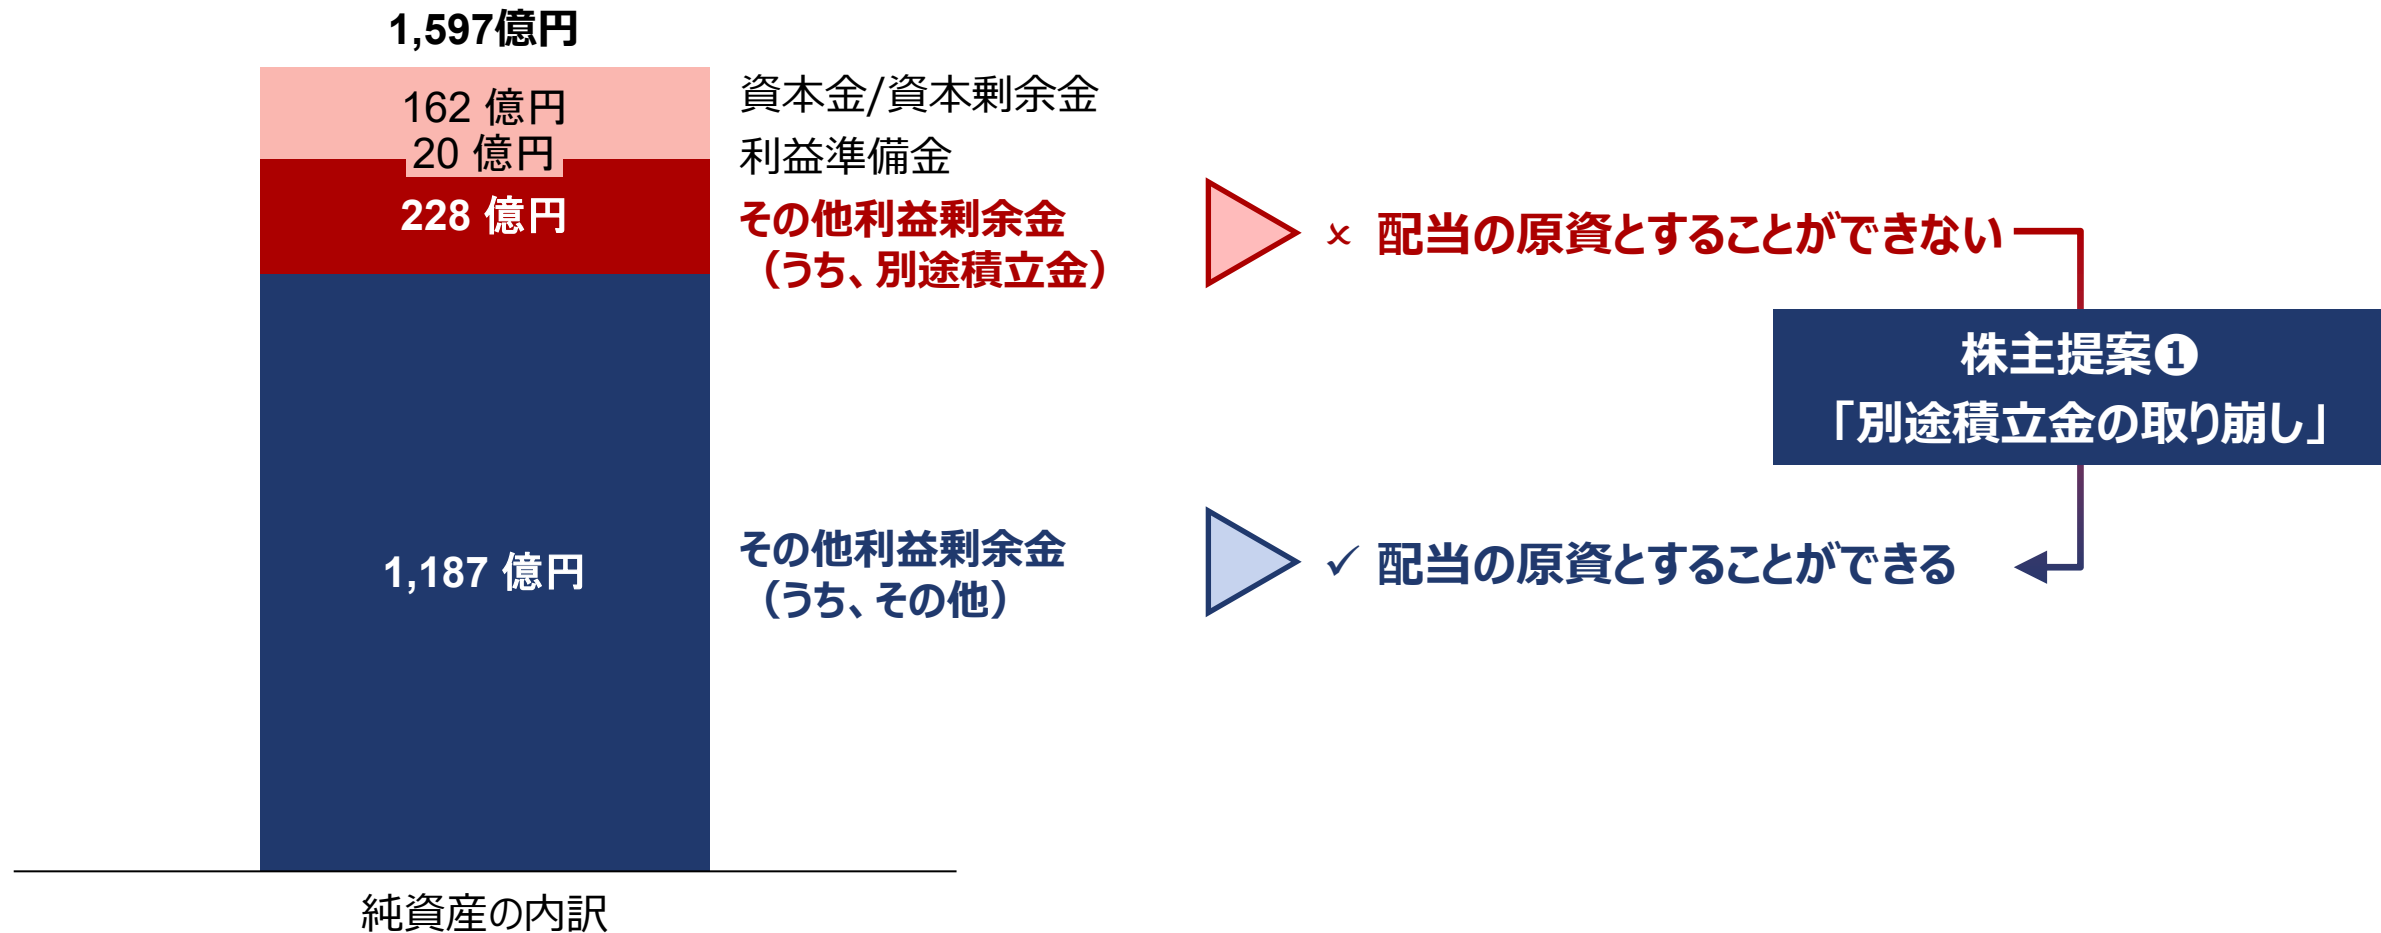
1,597億円

162 億円
20 億円
228 億円
1,187 億円

資本金/資本剰余金
利益準備金
その他利益剰余金（うち、別途積立金）
その他利益剰余金（うち、その他）

× 配当の原資とすることができない
株主提案❶
「別途積立金の取り崩し」
✓ 配当の原資とすることができる

純資産の内訳